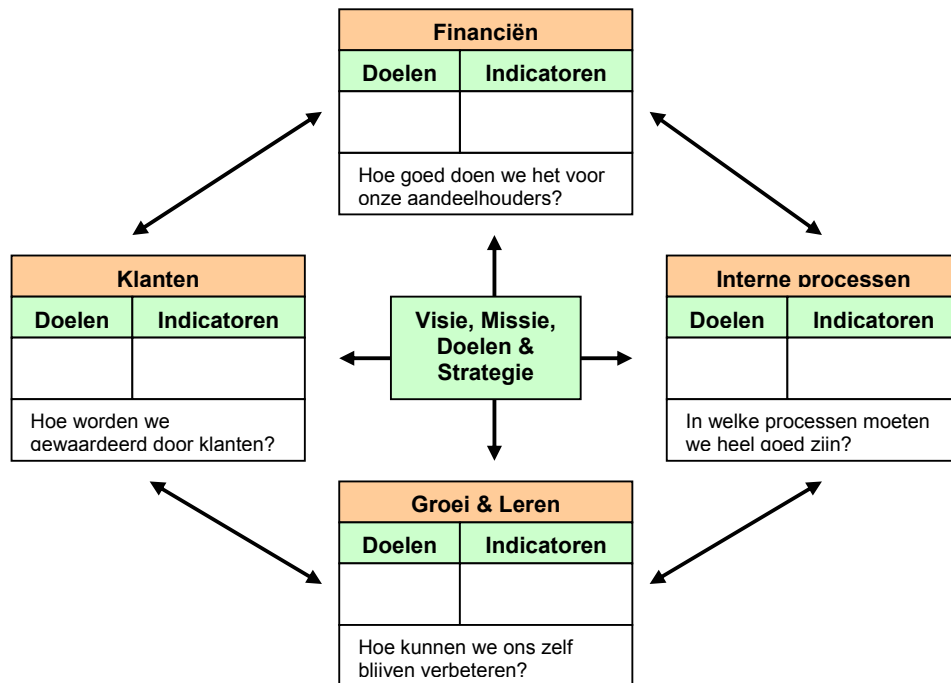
Financiën

| Doelen | Indicatoren |
|---|---|
| | |

Hoe goed doen we het voor onze aandeelhouders?

Klanten

| Doelen | Indicatoren |
|---|---|
| | |

Hoe worden we gewaardeerd door klanten?

Visie, Missie, Doelen & Strategie

Interne processen

| Doelen | Indicatoren |
|---|---|
| | |

In welke processen moeten we heel goed zijn?

Groei & Leren

| Doelen | Indicatoren |
|---|---|
| | |

Hoe kunnen we ons zelf blijven verbeteren?